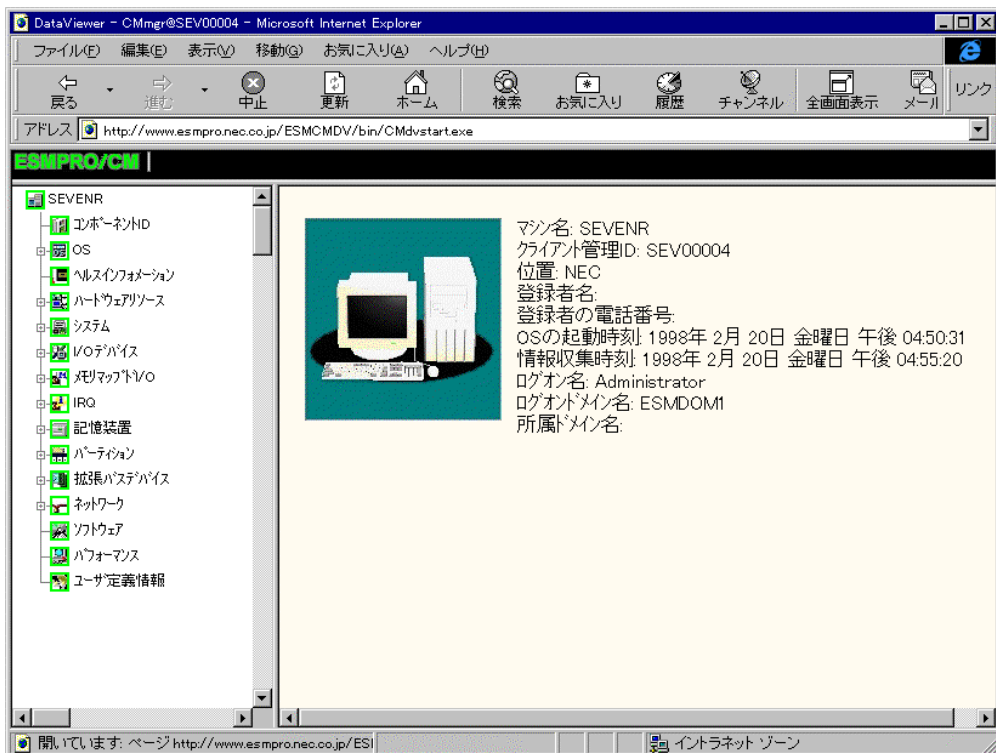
DataViewer - CMmgr@SEV00004 - Microsoft Internet Explorer

ファイル(F) 編集(E) 表示(V) 移動(G) お気に入り(A) ヘルプ(H)

戻る 進む 中止 更新 ホーム 検索 お気に入り 履歴 チャンネル 全画面表示 メール リンク

アドレス http://www.esmpro.nec.co.jp/ESMCMDV/bin/CMdvstart.exe

ESMPRO/CM

SEVENR
コンポーネントID
OS
ヘルスインフォメーション
ハードウェアリソース
システム
I/Oデバイス
メモリマップドI/O
IRQ
記憶装置
パーティション
拡張バスデバイス
ネットワーク
ソフトウェア
パフォーマンス
ユーザ定義情報

マシン名: SEVENR
クライアント管理ID: SEV00004
位置: NEC
登録者名:
登録者の電話番号:
OSの起動時刻: 1998年 2月 20日 金曜日 午後 04:50:31
情報収集時刻: 1998年 2月 20日 金曜日 午後 04:55:20
ログオン名: Administrator
ログオンドメイン名: ESMDOM1
所属ドメイン名:

開いています: ページ http://www.esmpro.nec.co.jp/ESI
イントラネット ゾーン